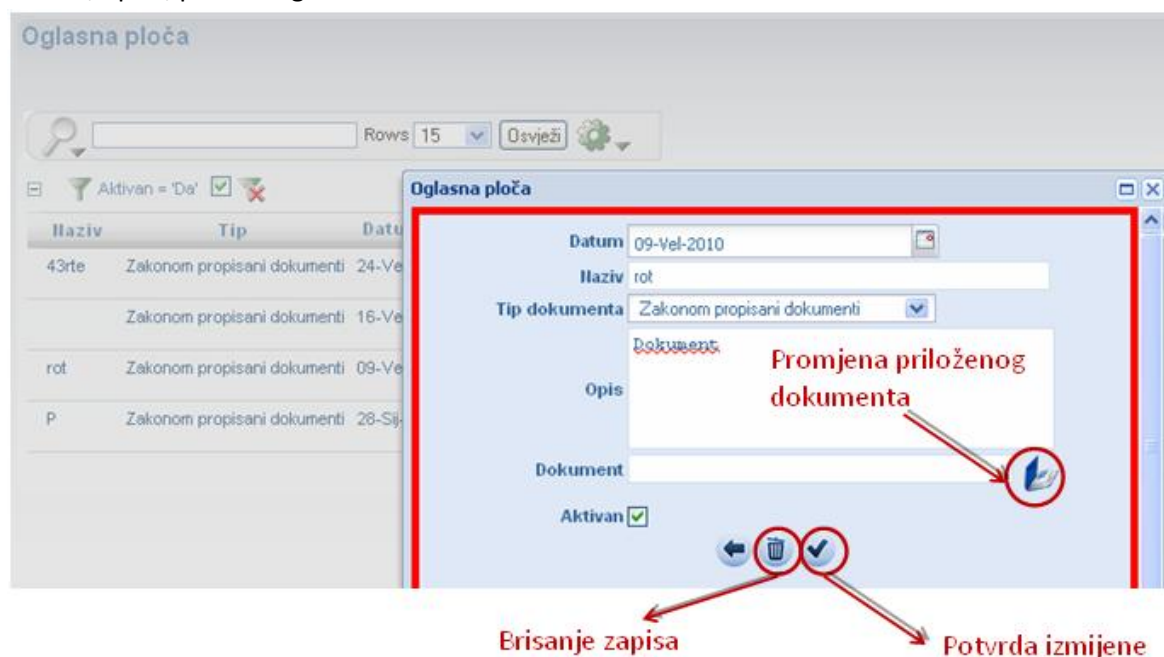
Oglasna ploča

Rows 15 Osvježi

Aktivan = 'Da'

| Naziv | Tip | Datu |
|---|---|---|
| 43rte | Zakonom propisani dokumenti | 24-Ve |
| | Zakonom propisani dokumenti | 16-Ve |
| rot | Zakonom propisani dokumenti | 09-Ve |
| P | Zakonom propisani dokumenti | 28-Sij- |

Oglasna ploča

Datum 09-Vel-2010
Naziv rot
Tip dokumenta Zakonom propisani dokumenti
Opis Dokument
Dokument
Aktivan

Promjena priloženog dokumenta

Brisanje zapisa

Potvrda izmijene